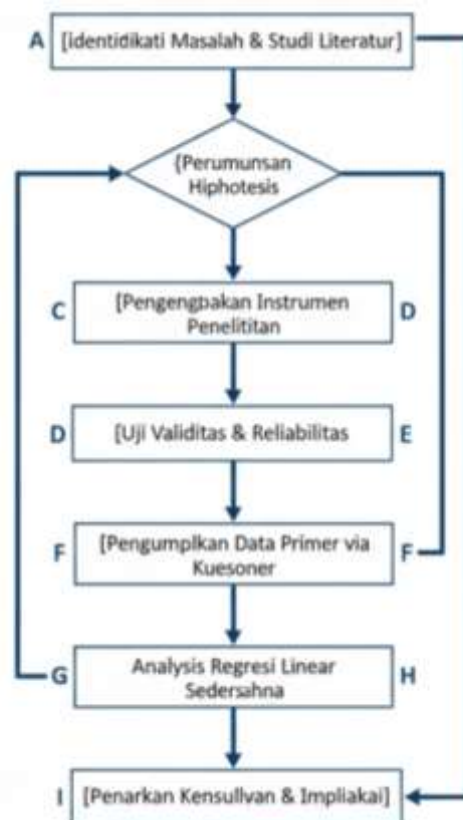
A [identidikati Masalah & Studi Literatur]

{Perumunsan Hiphotesis

C [Pengengpakan Instrumen Penelititan D

D [Uji Validitas & Reliabilitas E

F [Pengumplkan Data Primer via Kuesoner F

G Analysis Regresi Linear Sedersahna H

I [Penarkan Kensullvan & Impliakai]